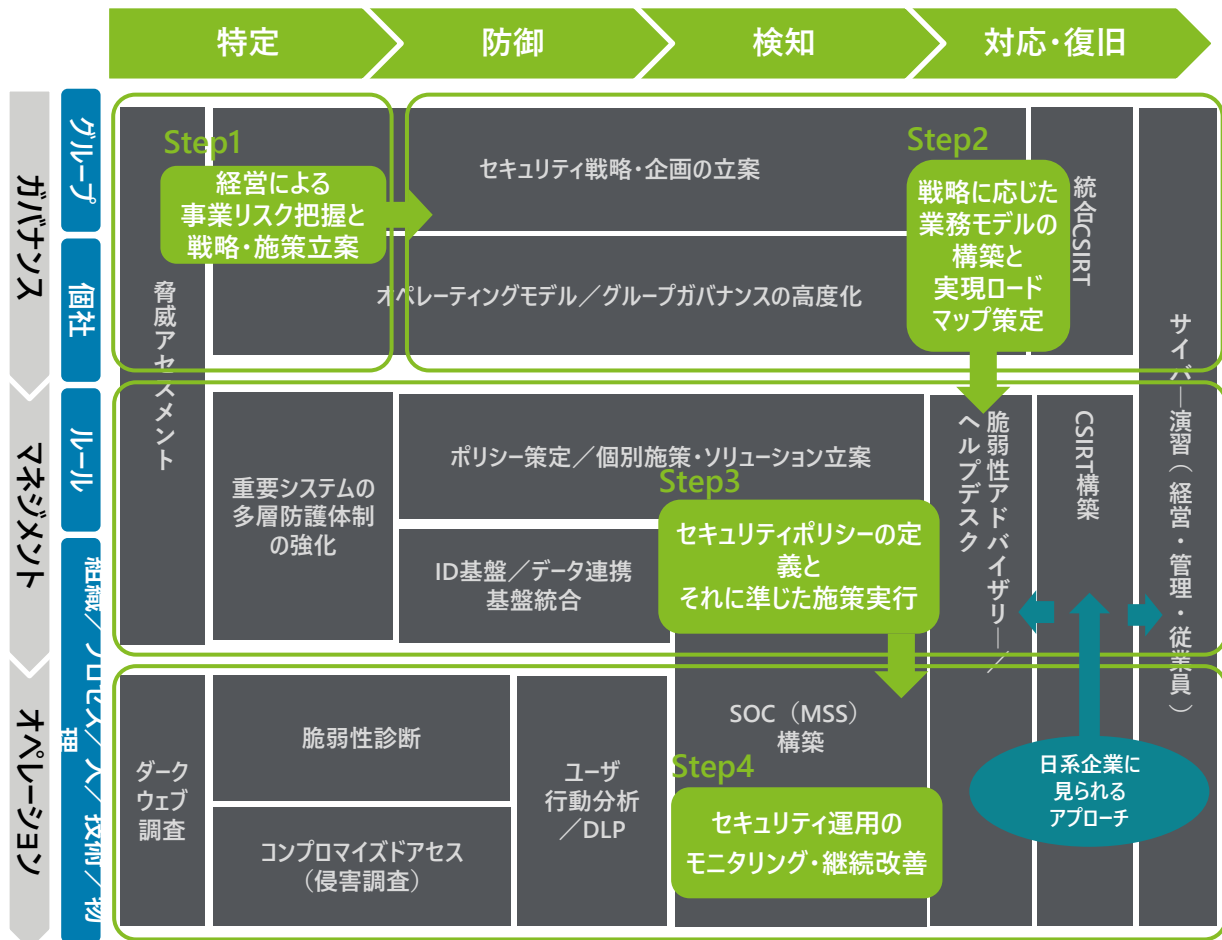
特定
防御
検知
対応・復旧

ガバナンス
グループ
個社
マネジメント
ルール
組織／プロセス／人／技術／物理
オペレーション

Step1
経営による事業リスク把握と戦略・施策立案

Step2
戦略に応じた業務モデルの構築と実現ロードマップ策定

脅威アセスメント
セキュリティ戦略・企画の立案
オペレーティングモデル／グループガバナンスの高度化
統合CSIRT
サイバー演習（経営・管理・従業員）

重要システムの多層防護体制の強化
ポリシー策定／個別施策・ソリューション立案
ID基盤／データ連携基盤統合
脆弱性アドバイザリー／ヘルプデスク
CSIRT構築

Step3
セキュリティポリシーの定義とそれに準じた施策実行

ダークウェブ調査
脆弱性診断
コンプロマイズドアセス（侵害調査）
ユーザ行動分析／DLP
SOC（MSS）構築

Step4
セキュリティ運用のモニタリング・継続改善

日系企業に見られるアプローチ